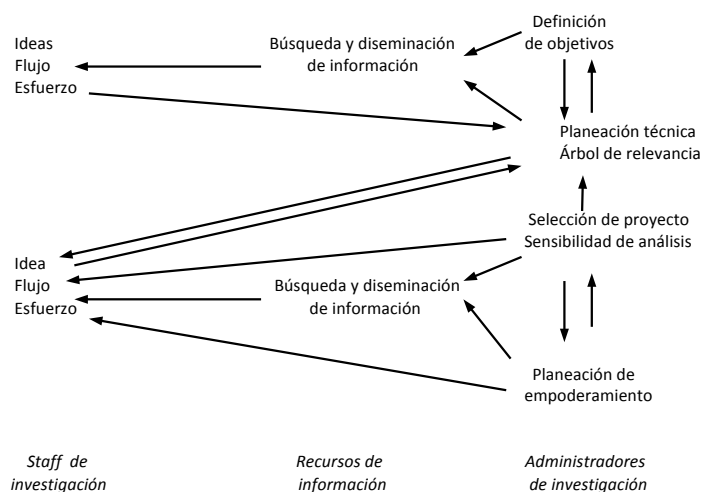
Definición de objetivos

Ideas
Flujo
Esfuerzo

Búsqueda y diseminación de información

Planeación técnica
Árbol de relevancia

Selección de proyecto
Sensibilidad de análisis

Idea
Flujo
Esfuerzo

Búsqueda y diseminación de información

Planeación de empoderamiento

Staff de investigación

Recursos de información

Administradores de investigación